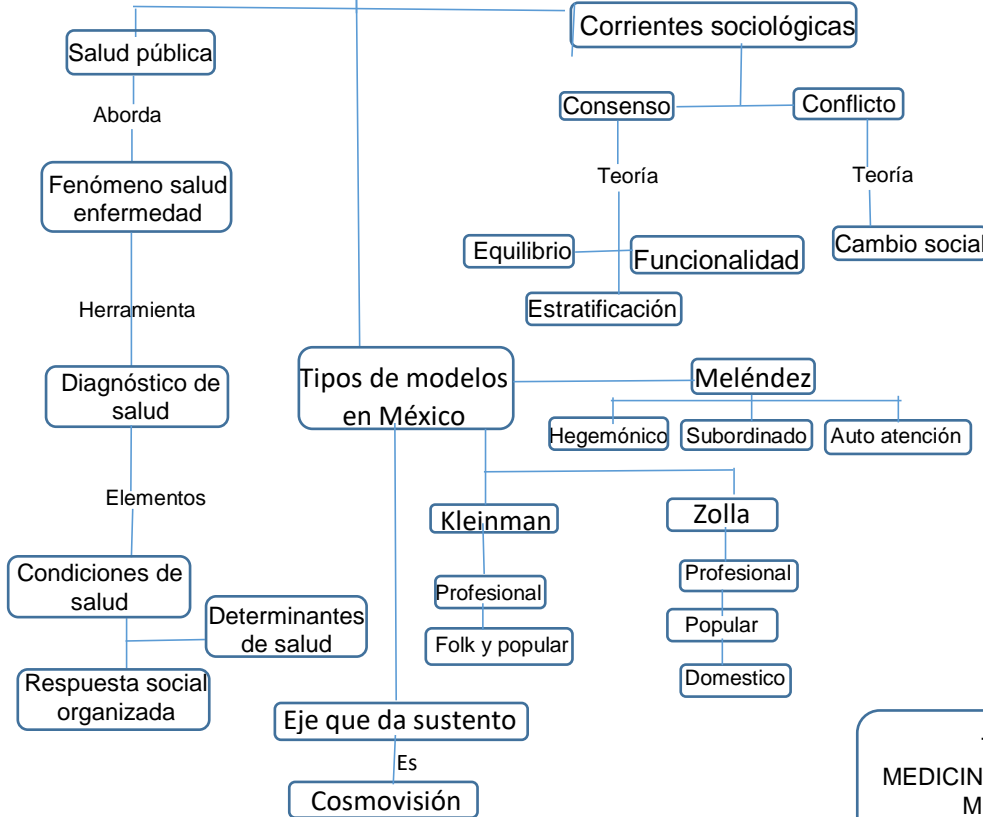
Salud pública

Aborda

Fenómeno salud enfermedad

Herramienta

Diagnóstico de salud

Elementos

Condiciones de salud

Determinantes de salud

Respuesta social organizada

Corrientes sociológicas

Consenso

Conflicto

Teoría

Teoría

Equilibrio

Funcionalidad

Estratificación

Cambio social

Tipos de modelos en México

Meléndez

Hegemónico

Subordinado

Auto atención

Kleinman

Profesional

Folk y popular

Zolla

Profesional

Popular

Domestico

Eje que da sustento

Es

Cosmovisión

MEDICIN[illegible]

M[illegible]